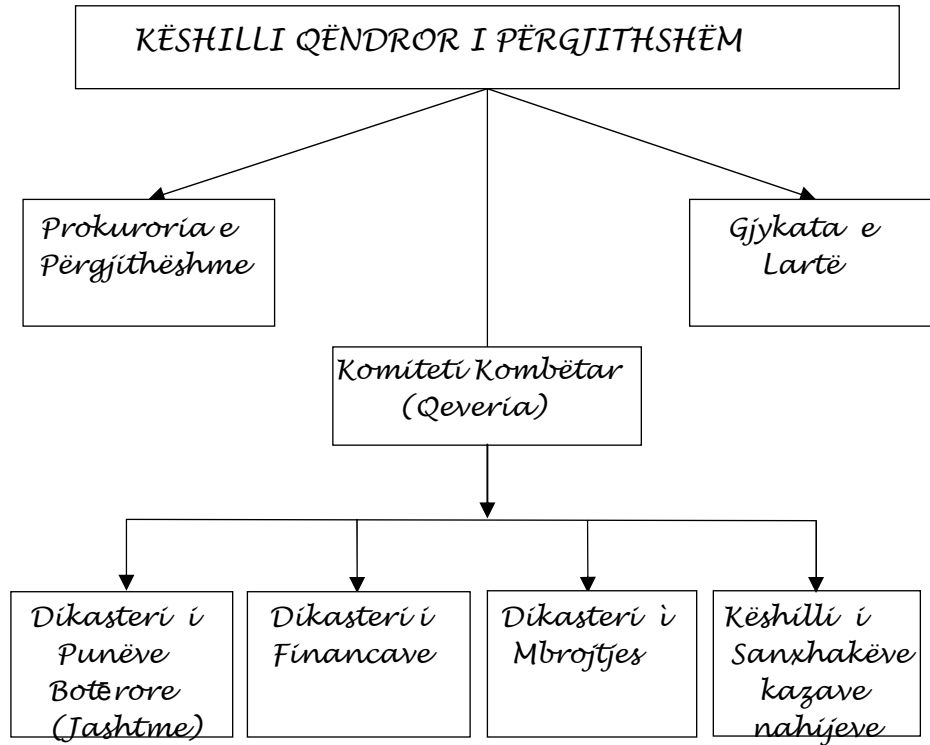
KËSHILLI QËNDROR I PËRGJITHSHËM

Prokuroria e Përgjithëshme

Gjykata e Lartë

Komiteti Kombëtar (Qeveria)

Dikasteri i Punëve Botërore (Jashtme)

Dikasteri i Financave

Dikasteri ì Mbrojtjes

Këshilli i Sanxhakëve kazave nahijeve